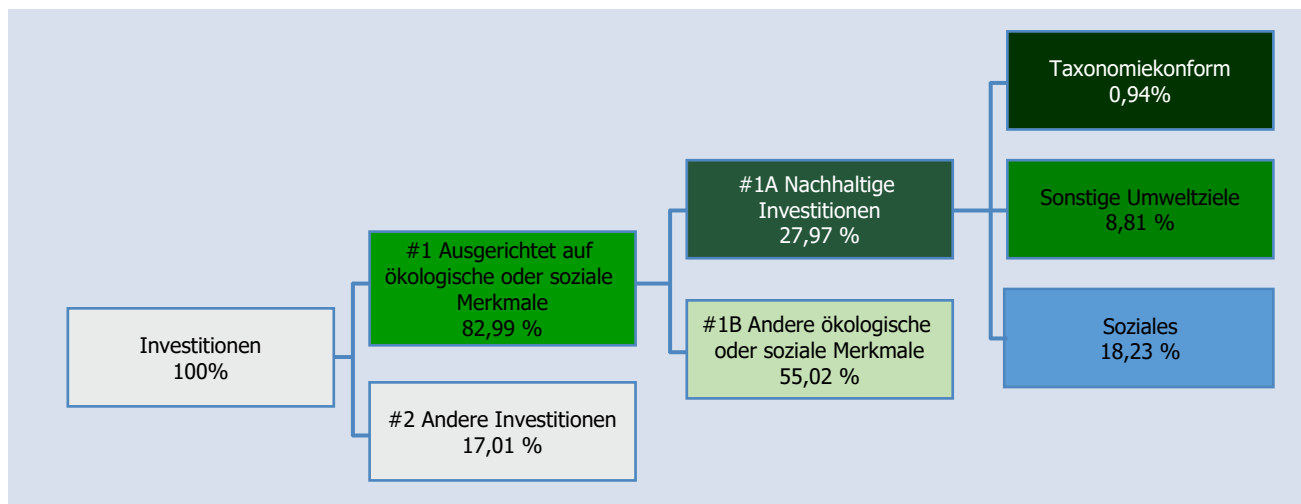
Investitionen
100%

#1 Ausgerichtet auf ökologische oder soziale Merkmale
82,99 %

#2 Andere Investitionen
17,01 %

#1A Nachhaltige Investitionen
27,97 %

#1B Andere ökologische oder soziale Merkmale
55,02 %

Taxonomiekonform
0,94%

Sonstige Umweltziele
8,81 %

Soziales
18,23 %